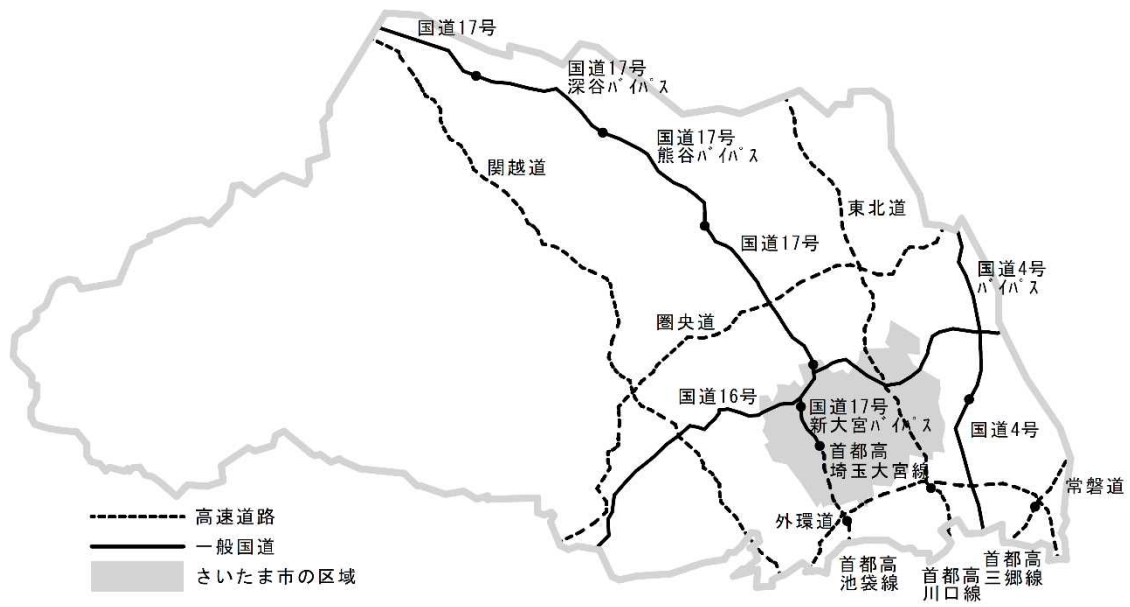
国道17号
国道17号
深谷バイパス
国道17号
熊谷バイパス
関越道
東北道
国道17号
国道4号
バイパス
圏央道
国道16号
国道17号
新大宮バイパス
国道4号
首都高
埼玉大宮線
常磐道
外環道
首都高
池袋線
首都高
川口線
首都高
三郷線

高速道路
一般国道
さいたま市の区域